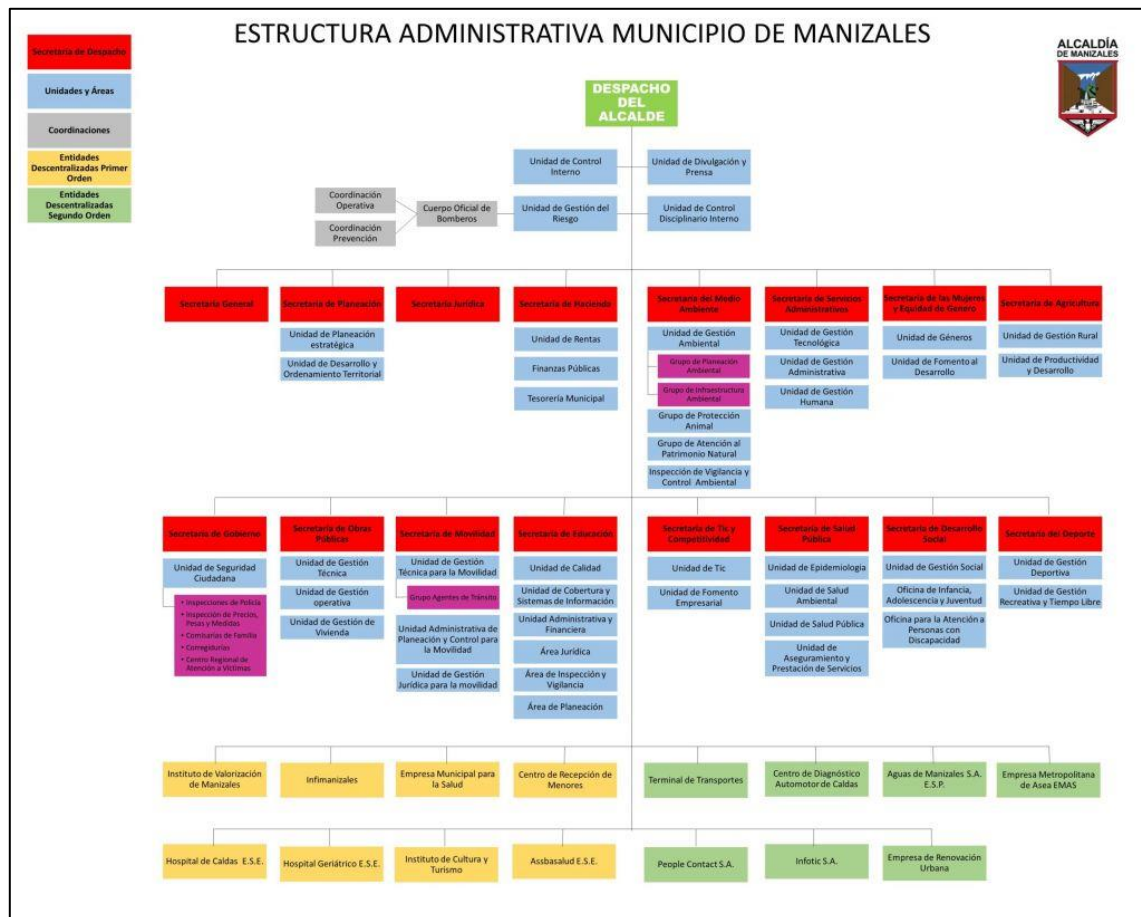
ESTRUCTURA ADMINISTRATIVA MUNICIPIO DE MANIZALES

Secretaría de Despacho
Unidades y Áreas
Coordinaciones
Entidades Descentralizadas Primer Orden
Entidades Descentralizadas Segundo Orden

ALCALDÍA DE MANIZALES

DESPACHO DEL ALCALDE

Unidad de Control Interno
Unidad de Divulgación y Prensa
Unidad de Gestión del Riesgo
Unidad de Control Disciplinario Interno
Cuerpo Oficial de Bomberos
Coordinación Operativa
Coordinación Prevención

Secretaría General

Secretaría de Planeación
Unidad de Planeación estratégica
Unidad de Desarrollo y Ordenamiento Territorial

Secretaría Jurídica

Secretaría de Hacienda
Unidad de Rentas
Finanzas Públicas
Tesorería Municipal

Secretaría del Medio Ambiente
Unidad de Gestión Ambiental
Grupo de Planeación Ambiental
Grupo de Infraestructura Ambiental
Grupo de Protección Animal
Grupo de Atención al Patrimonio Natural
Inspección de Vigilancia y Control Ambiental

Secretaría de Servicios Administrativos
Unidad de Gestión Tecnológica
Unidad de Gestión Administrativa
Unidad de Gestión Humana

Secretaría de las Mujeres y Equidad de Género
Unidad de Géneros
Unidad de Fomento al Desarrollo

Secretaría de Agricultura
Unidad de Gestión Rural
Unidad de Productividad y Desarrollo

Secretaría de Gobierno
Unidad de Seguridad Ciudadana
• Inspecciones de Policía
• Inspección de Precios, Pesas y Medidas
• Comisarías de Familia
• Corregidurías
• Centro Regional de Atención a Víctimas

Secretaría de Obras Públicas
Unidad de Gestión Técnica
Unidad de Gestión operativa
Unidad de Gestión de Vivienda

Secretaría de Movilidad
Unidad de Gestión Técnica para la Movilidad
Grupo Agentes de Tránsito
Unidad Administrativa de Planeación y Control para la Movilidad
Unidad de Gestión Jurídica para la movilidad

Secretaría de Educación
Unidad de Calidad
Unidad de Cobertura y Sistemas de Información
Unidad Administrativa y Financiera
Área Jurídica
Área de Inspección y Vigilancia
Área de Planeación

Secretaría de Tic y Competitividad
Unidad de Tic
Unidad de Fomento Empresarial

Secretaría de Salud Pública
Unidad de Epidemiología
Unidad de Salud Ambiental
Unidad de Salud Pública
Unidad de Aseguramiento y Prestación de Servicios

Secretaría de Desarrollo Social
Unidad de Gestión Social
Oficina de Infancia, Adolescencia y Juventud
Oficina para la Atención a Personas con Discapacidad

Secretaría del Deporte
Unidad de Gestión Deportiva
Unidad de Gestión Recreativa y Tiempo Libre

Instituto de Valorización de Manizales
Infimanizales
Empresa Municipal para la Salud
Centro de Recepción de Menores
Terminal de Transportes
Centro de Diagnóstico Automotor de Caldas
Aguas de Manizales S.A. E.S.P.
Empresa Metropolitana de Asea EMAS
Hospital de Caldas E.S.E.
Hospital Geriátrico E.S.E.
Instituto de Cultura y Turismo
Assbasalud E.S.E.
People Contact S.A.
Infotic S.A.
Empresa de Renovación Urbana